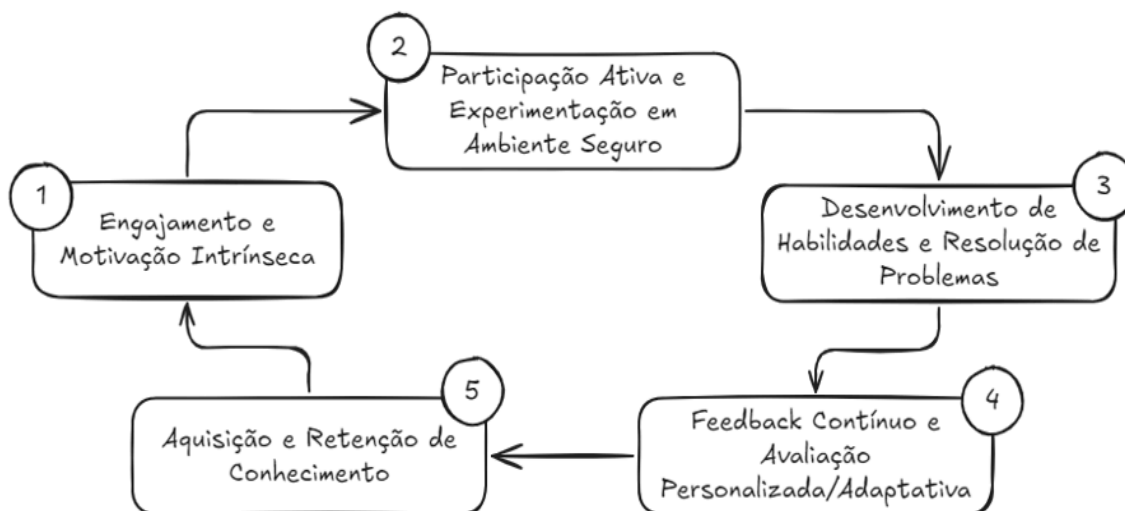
1
Engajamento e Motivação Intrínseca

2
Participação Ativa e Experimentação em Ambiente Seguro

3
Desenvolvimento de Habilidades e Resolução de Problemas

4
Feedback Contínuo e Avaliação Personalizada/Adaptativa

5
Aquisição e Retenção de Conhecimento